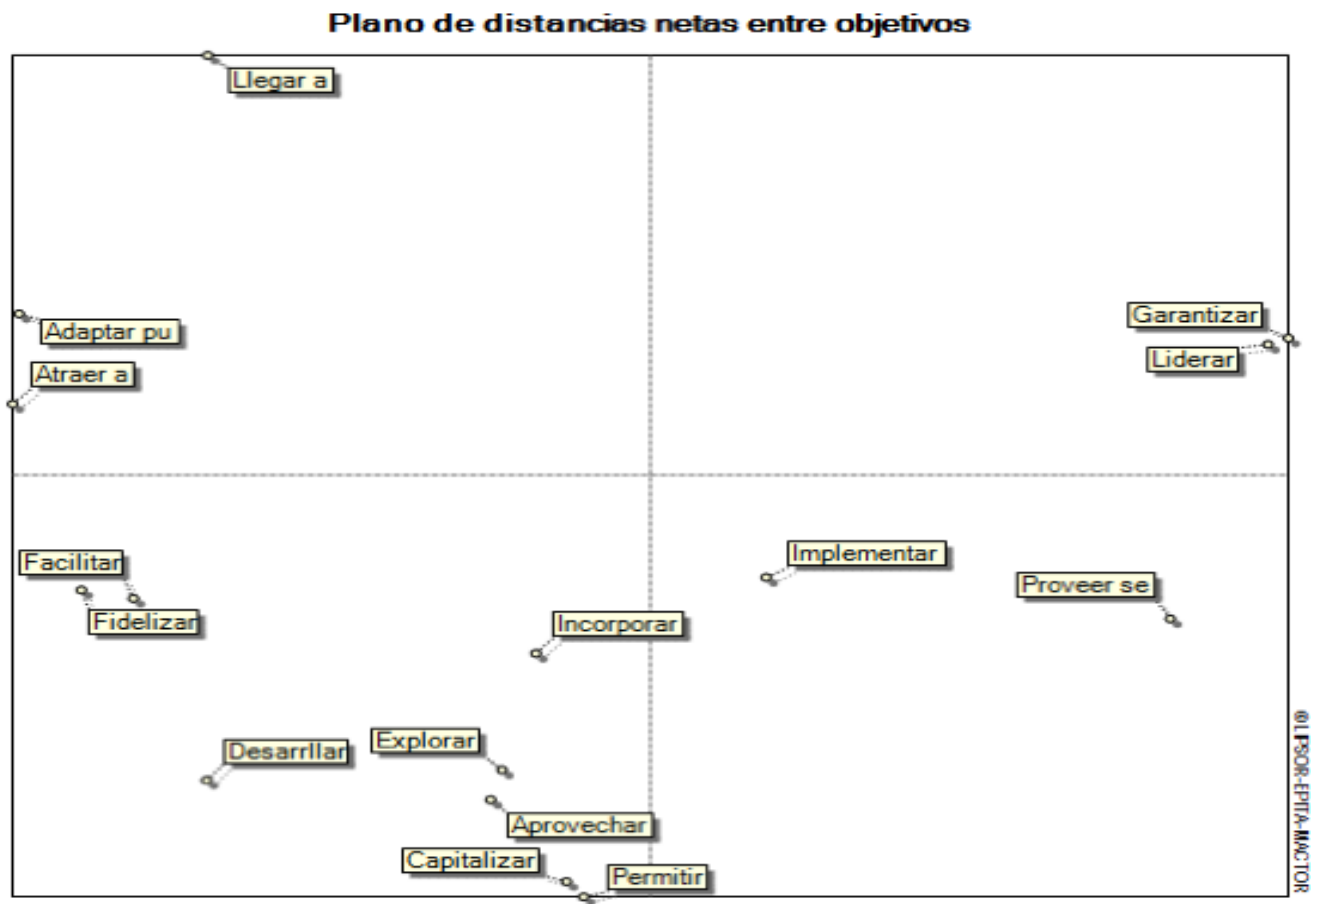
Plano de distancias netas entre objetivos

Llegar a

Adaptar pu

Atraer a

Garantizar

Liderar

Facilitar

Fidelizar

Implementar

Proveer se

Incorporar

Desarrllar

Explorar

Aprovechar

Capitalizar

Permitir

©LIPSOR-EPITA-MACTOR